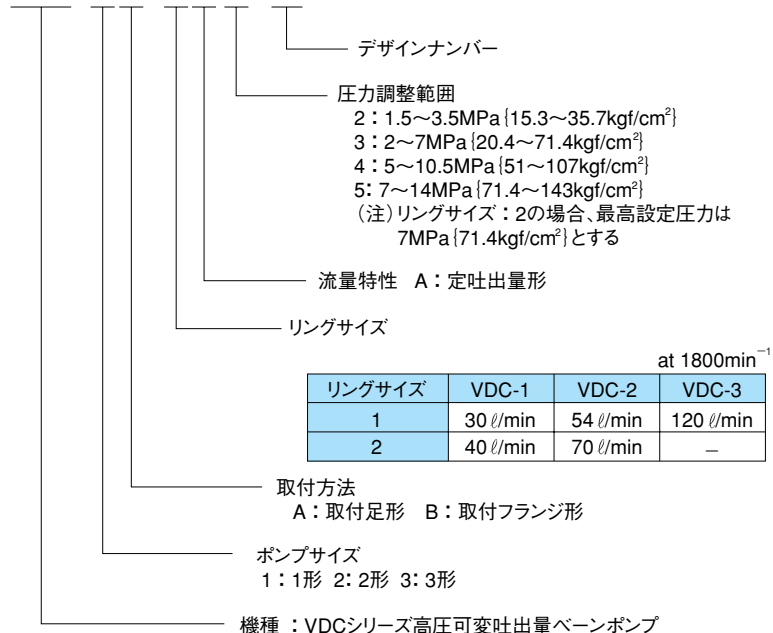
デザインナンバー

圧力調整範囲
2：1.5～3.5MPa{15.3～35.7kgf/cm$^2$}
3：2～7MPa{20.4～71.4kgf/cm$^2$}
4：5～10.5MPa{51～107kgf/cm$^2$}
5: 7～14MPa{71.4～143kgf/cm$^2$}
（注）リングサイズ：2の場合、最高設定圧力は 7MPa{71.4kgf/cm$^2$}とする

流量特性　A：定吐出量形

リングサイズ

at 1800min$^{-1}$

| リングサイズ | VDC-1 | VDC-2 | VDC-3 |
|---|---|---|---|
| 1 | 30 ℓ/min | 54 ℓ/min | 120 ℓ/min |
| 2 | 40 ℓ/min | 70 ℓ/min | – |

取付方法
A：取付足形　B：取付フランジ形

ポンプサイズ
1：1形 2：2形 3：3形

機種 ：VDCシリーズ高圧可変吐出量ベーンポンプ